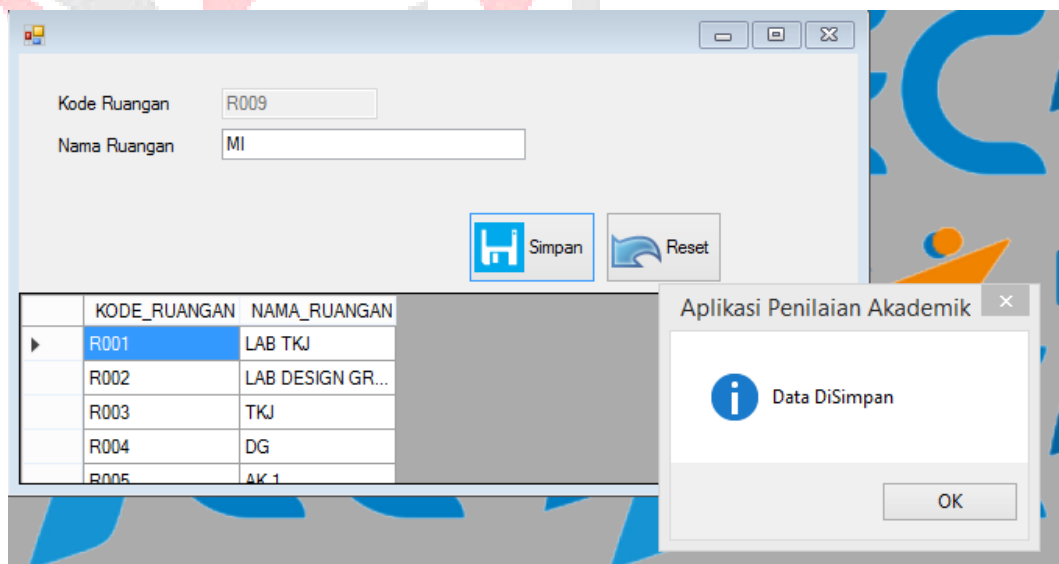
Kode Ruangan R009
Nama Ruangan MI

Simpan
Reset

| | KODE_RUANGAN | NAMA_RUANGAN |
|---|---|---|
| ▶ | R001 | LAB TKJ |
| | R002 | LAB DESIGN GR... |
| | R003 | TKJ |
| | R004 | DG |
| | R005 | AK 1 |

Aplikasi Penilaian Akademik
Data DiSimpan
OK